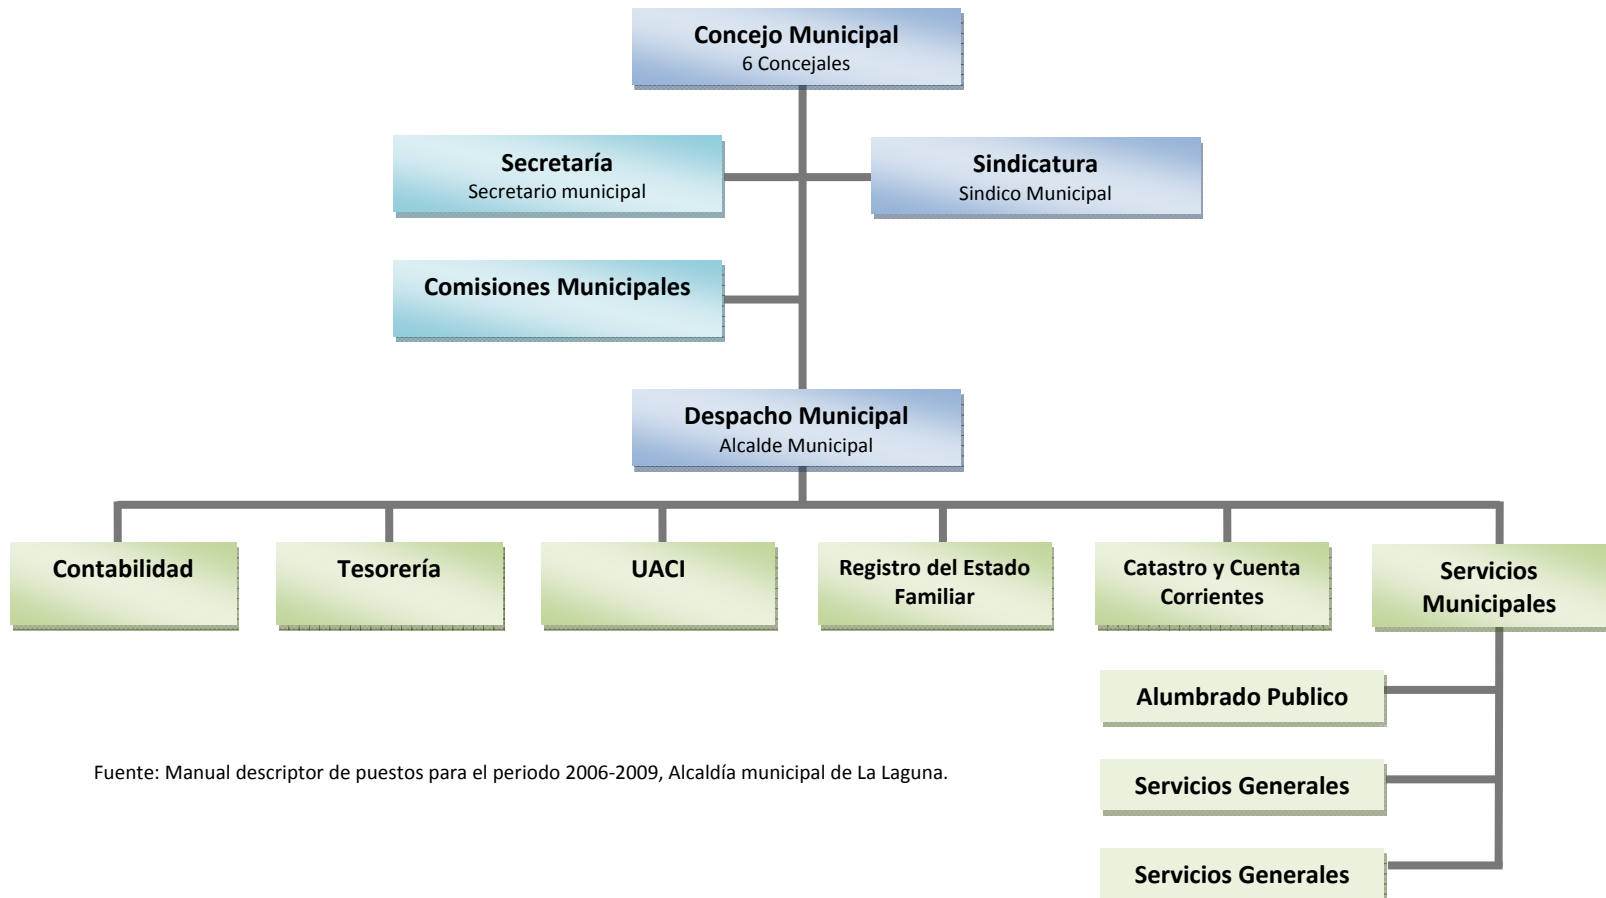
Concejo Municipal
6 Concejales

Secretaría
Secretario municipal

Sindicatura
Sindico Municipal

Comisiones Municipales

Despacho Municipal
Alcalde Municipal

Contabilidad

Tesorería

UACI

Registro del Estado Familiar

Catastro y Cuenta Corrientes

Servicios Municipales

Alumbrado Publico

Servicios Generales

Servicios Generales

Fuente: Manual descriptor de puestos para el periodo 2006-2009, Alcaldía municipal de La Laguna.